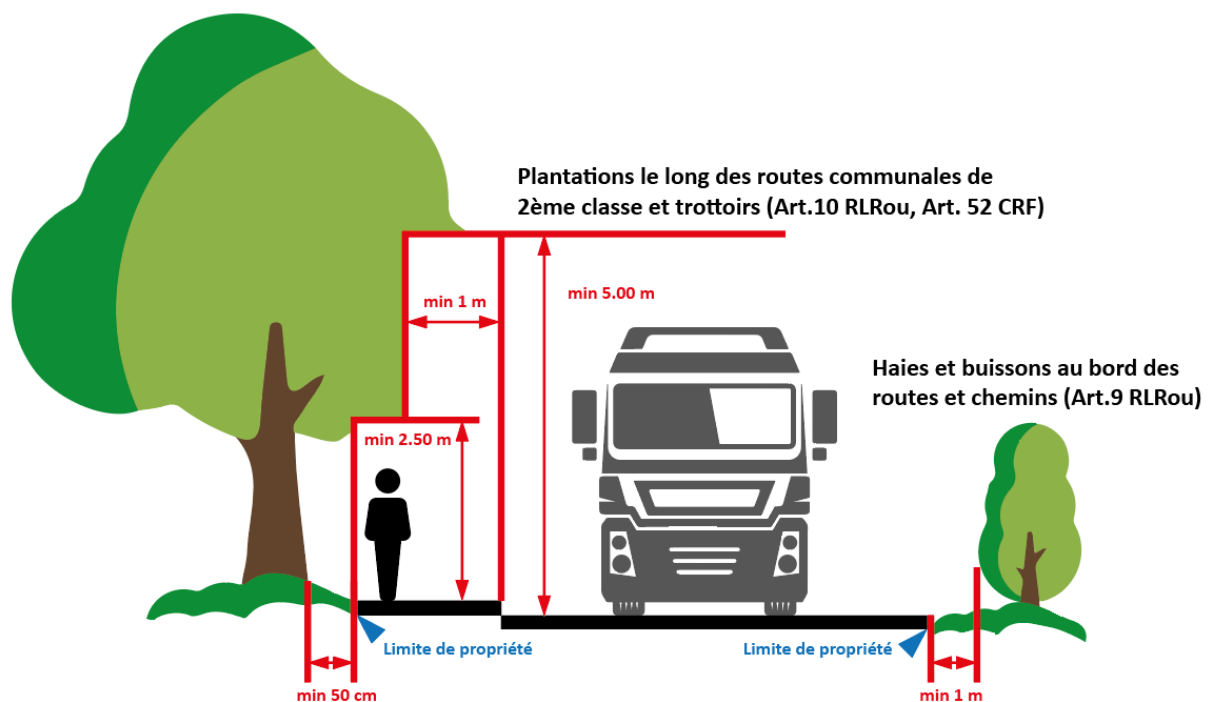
Plantations le long des routes communales de 2ème classe et trottoirs (Art.10 RLRou, Art. 52 CRF)

min 1 m

min 5.00 m

Haies et buissons au bord des routes et chemins (Art.9 RLRou)

min 2.50 m

Limite de propriété

Limite de propriété

min 50 cm

min 1 m